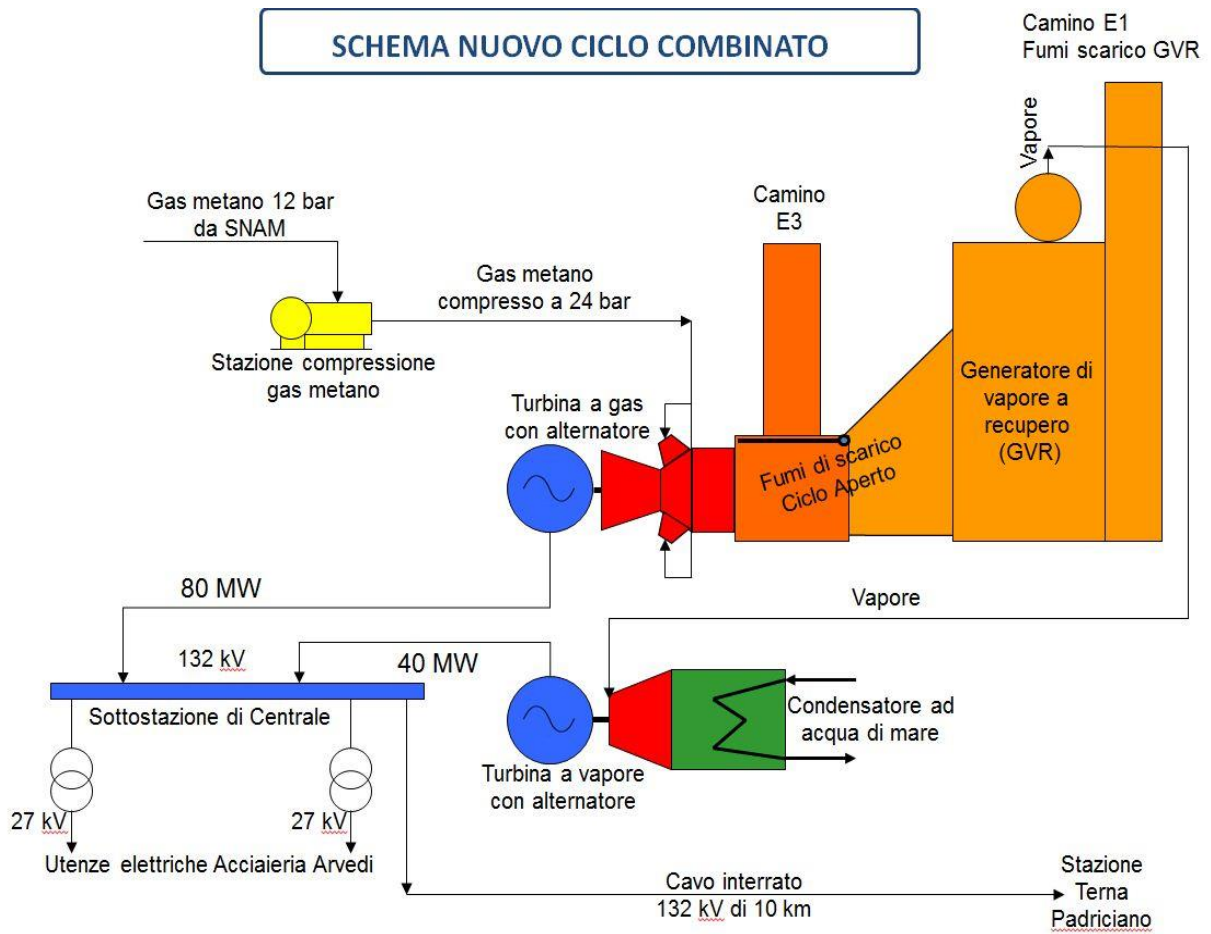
SCHEMA NUOVO CICLO COMBINATO

Camino E1
Fumi scarico GVR

Vapore

Camino
E3

Gas metano 12 bar
da SNAM

Gas metano
compresso a 24 bar

Stazione compressione
gas metano

Turbina a gas
con alternatore

Fumi di scarico
Ciclo Aperto

Generatore di
vapore a
recupero
(GVR)

80 MW

Vapore

132 kV

40 MW

Sottostazione di Centrale

Condensatore ad
acqua di mare

Turbina a vapore
con alternatore

27 kV

27 kV

Utenze elettriche Acciaieria Arvedi

Cavo interrato
132 kV di 10 km

Stazione
Terna
Padriciano